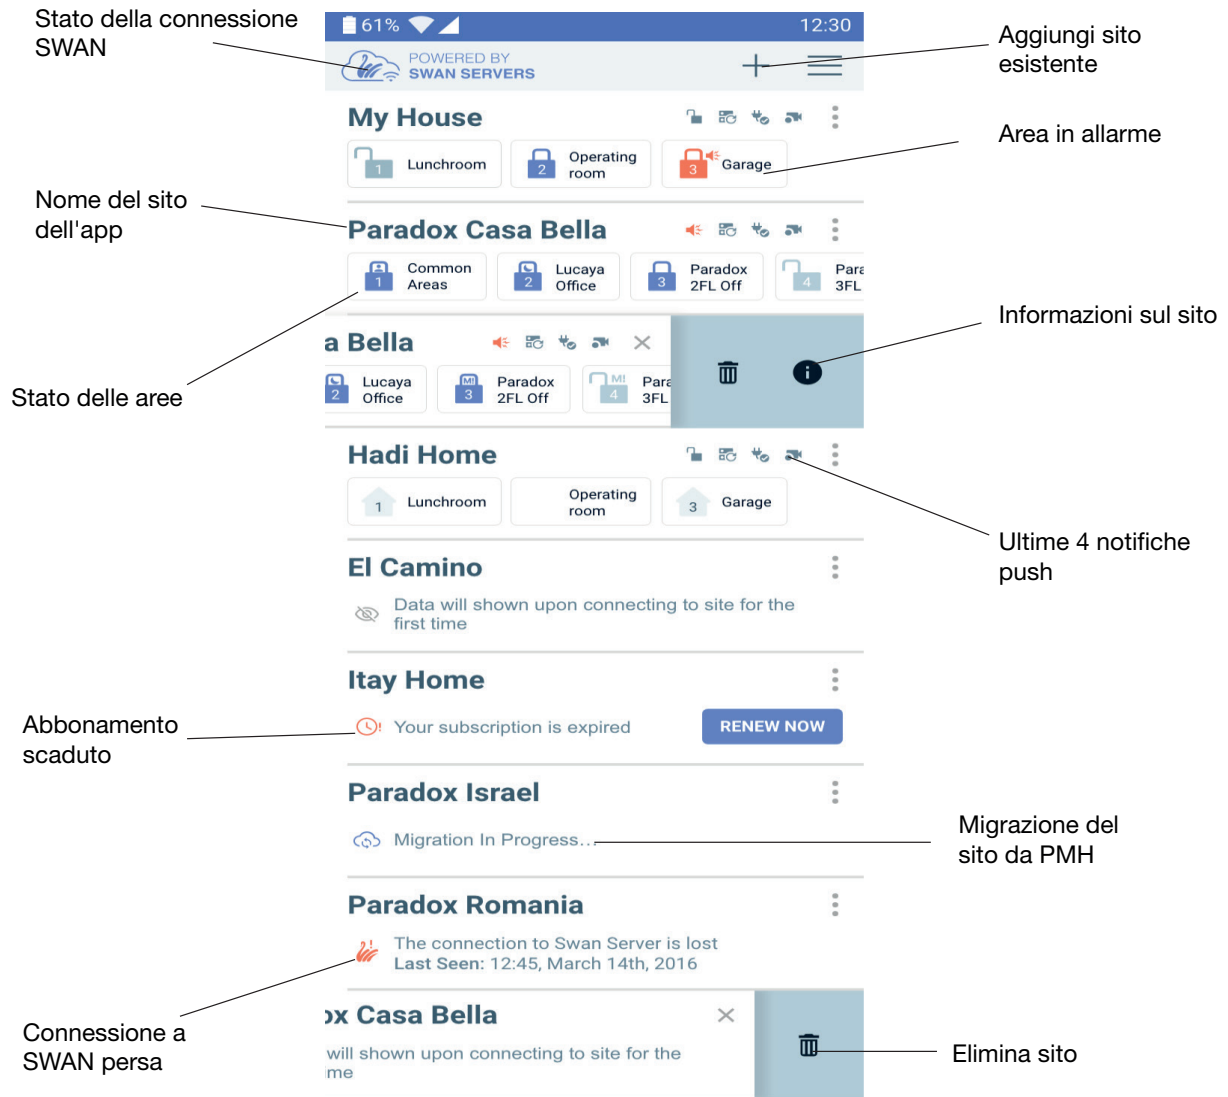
Stato della connessione SWAN

61%

12:30

POWERED BY
SWAN SERVERS

Aggiungi sito esistente

My House

1 Lunchroom

2 Operating room

3 Garage

Area in allarme

Nome del sito dell'app

Paradox Casa Bella

1 Common Areas

2 Lucaya Office

3 Paradox 2FL Off

4 Para 3FL

Informazioni sul sito

Stato delle aree

a Bella

2 Lucaya Office

MI 3 Paradox 2FL Off

MI 4 Para 3FL

Hadi Home

1 Lunchroom

Operating room

3 Garage

Ultime 4 notifiche push

El Camino

Data will shown upon connecting to site for the first time

Itay Home

Abbonamento scaduto

Your subscription is expired

RENEW NOW

Paradox Israel

Migration In Progress...

Migrazione del sito da PMH

Paradox Romania

The connection to Swan Server is lost
Last Seen: 12:45, March 14th, 2016

Connessione a SWAN persa

ox Casa Bella

will shown upon connecting to site for the me

Elimina sito